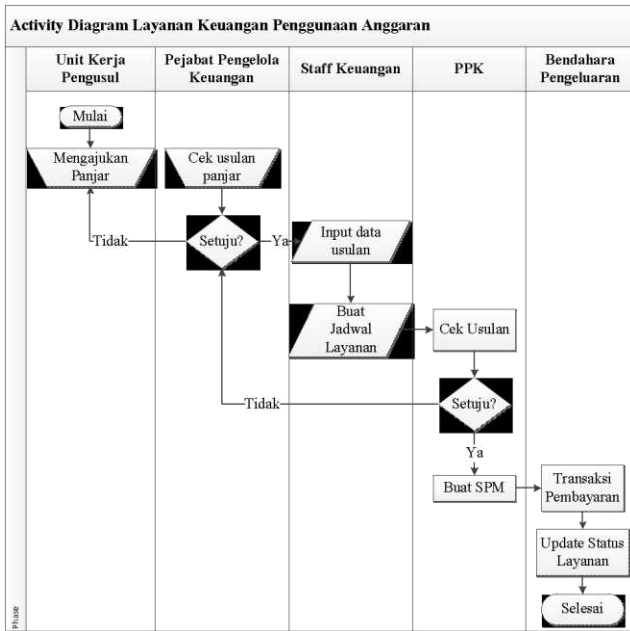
Activity Diagram Layanan Keuangan Penggunaan Anggaran

| Unit Kerja Pengusul | Pejabat Pengelola Keuangan | Staff Keuangan | PPK | Bendahara Pengeluaran |
|---|---|---|---|---|

Mulai

Mengajukan Panjar

Cek usulan panjar

Tidak

Setuju?

Ya

Input data usulan

Buat Jadwal Layanan

Cek Usulan

Tidak

Setuju?

Ya

Buat SPM

Transaksi Pembayaran

Update Status Layanan

Selesai

Phase